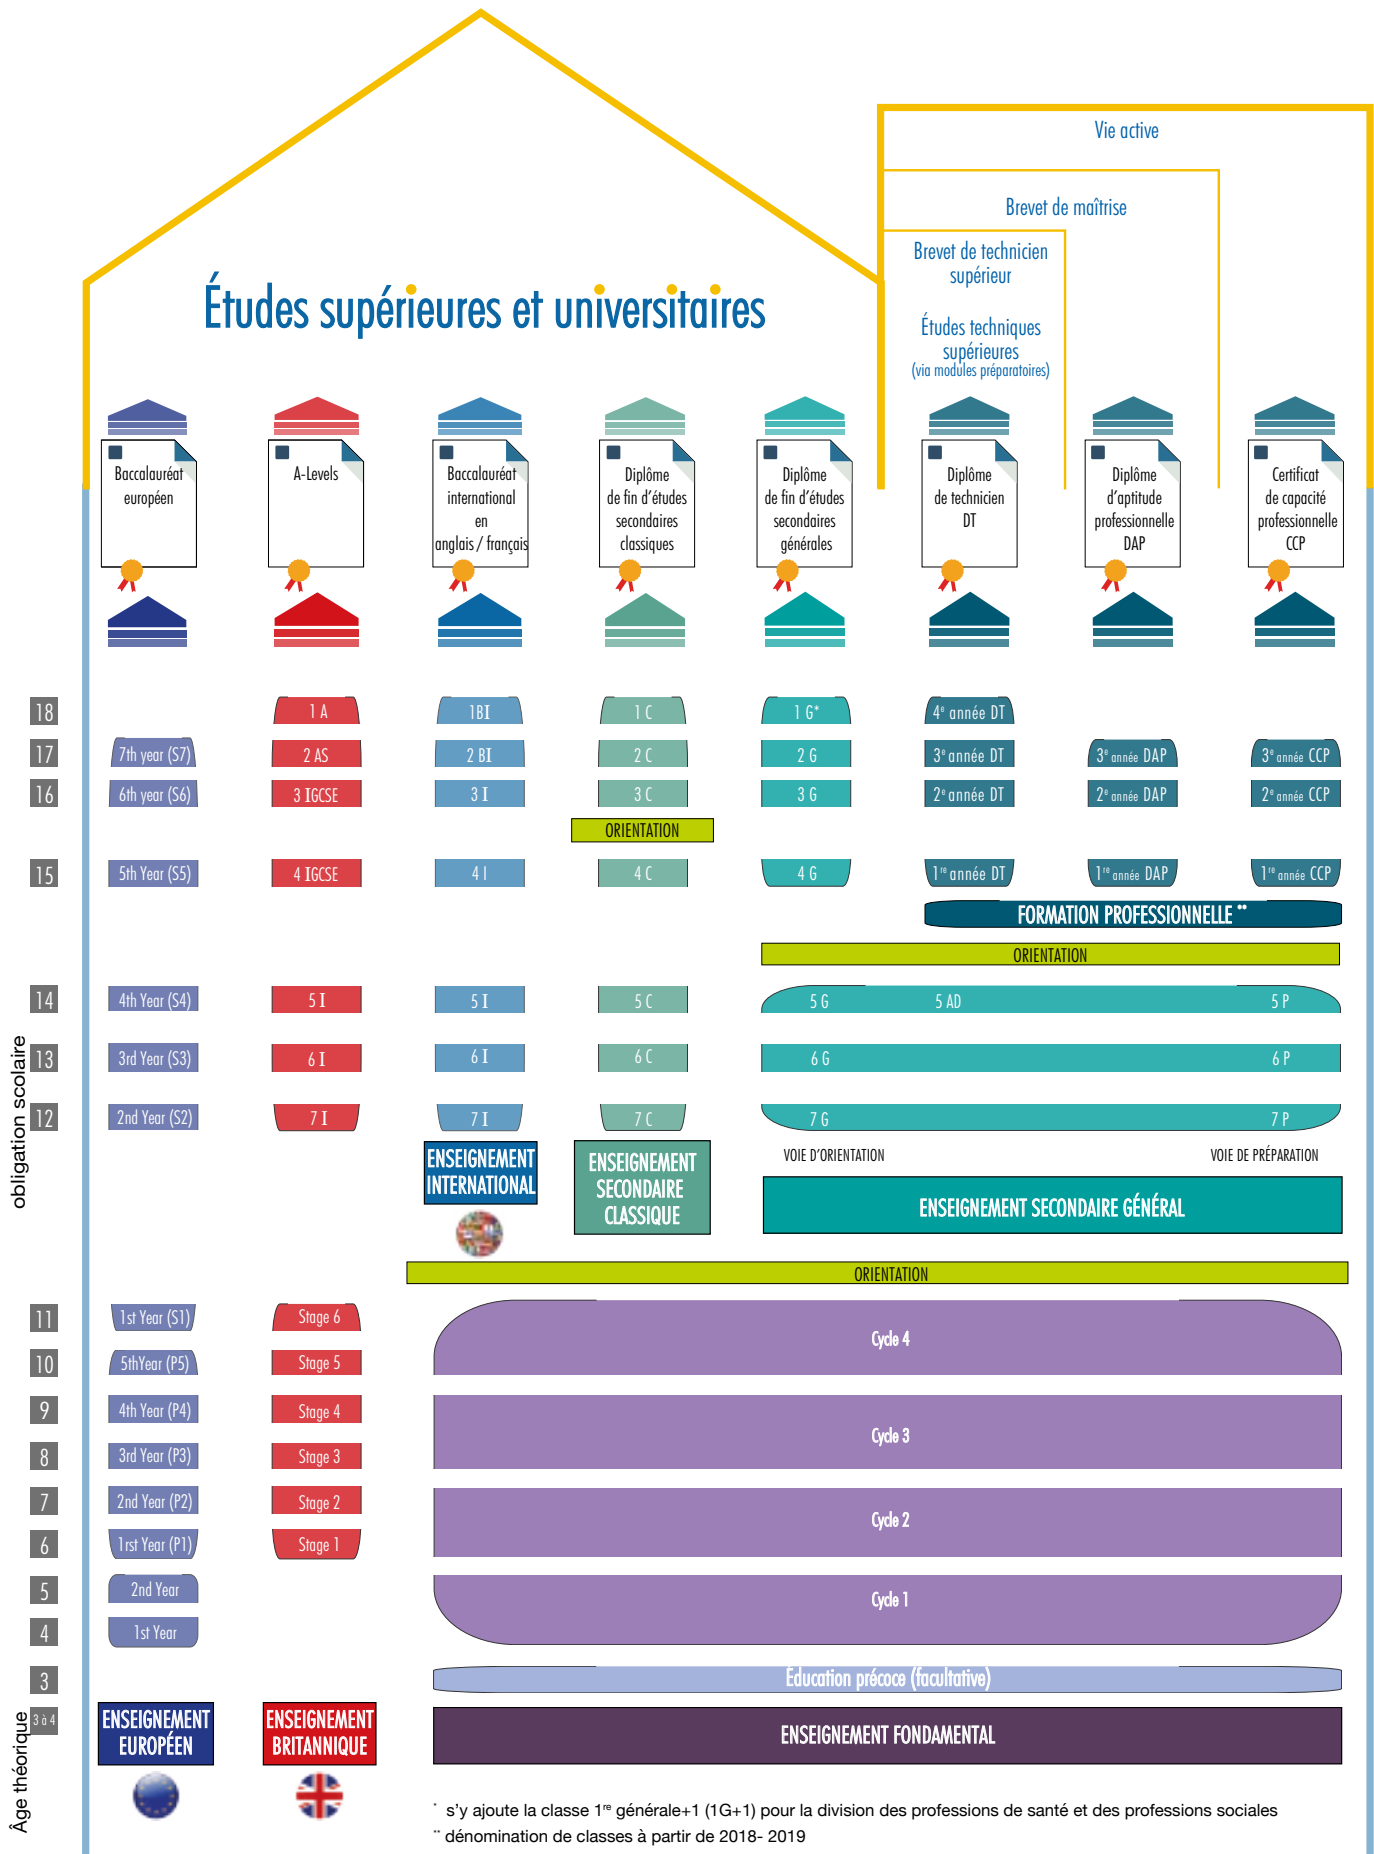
Vie active

Brevet de maîtrise

Brevet de technicien supérieur

Études techniques supérieures (via modules préparatoires)

Études supérieures et universitaires

Baccalauréat européen

A-Levels

Baccalauréat international en anglais / français

Diplôme de fin d'études secondaires classiques

Diplôme de fin d'études secondaires générales

Diplôme de technicien DT

Diplôme d'aptitude professionnelle DAP

Certificat de capacité professionnelle CCP

| Âge | | | | | | | | |
|---|---|---|---|---|---|---|---|---|
| 18 | | 1 A | 1BI | 1 C | 1 G* | 4e année DT | | |
| 17 | 7th year (S7) | 2 AS | 2 BI | 2 C | 2 G | 3e année DT | 3e année DAP | 3e année CCP |
| 16 | 6th year (S6) | 3 IGCSE | 3 I | 3 C | 3 G | 2e année DT | 2e année DAP | 2e année CCP |
| | | | | ORIENTATION | | | | |
| 15 | 5th Year (S5) | 4 IGCSE | 4 I | 4 C | 4 G | 1re année DT | 1re année DAP | 1re année CCP |

FORMATION PROFESSIONNELLE **

ORIENTATION

| | | | | | |
|---|---|---|---|---|---|
| 14 | 4th Year (S4) | 5 I | 5 I | 5 C | 5 G 5 AD 5 P |
| 13 | 3rd Year (S3) | 6 I | 6 I | 6 C | 6 G 6 P |
| 12 | 2nd Year (S2) | 7 I | 7 I | 7 C | 7 G 7 P |

VOIE D'ORIENTATION

VOIE DE PRÉPARATION

ENSEIGNEMENT INTERNATIONAL

ENSEIGNEMENT SECONDAIRE CLASSIQUE

ENSEIGNEMENT SECONDAIRE GÉNÉRAL

obligation scolaire

ORIENTATION

| | | | |
|---|---|---|---|
| 11 | 1st Year (S1) | Stage 6 | Cycle 4 |
| 10 | 5thYear (P5) | Stage 5 | Cycle 4 |
| 9 | 4th Year (P4) | Stage 4 | Cycle 3 |
| 8 | 3rd Year (P3) | Stage 3 | Cycle 3 |
| 7 | 2nd Year (P2) | Stage 2 | Cycle 2 |
| 6 | 1rst Year (P1) | Stage 1 | Cycle 2 |
| 5 | 2nd Year | | Cycle 1 |
| 4 | 1st Year | | Cycle 1 |
| 3 | | | Education précoce (facultative) |
| 3 à 4 | | | |

ENSEIGNEMENT EUROPÉEN

ENSEIGNEMENT BRITANNIQUE

ENSEIGNEMENT FONDAMENTAL

Âge théorique

* s'y ajoute la classe 1re générale+1 (1G+1) pour la division des professions de santé et des professions sociales
** dénomination de classes à partir de 2018- 2019